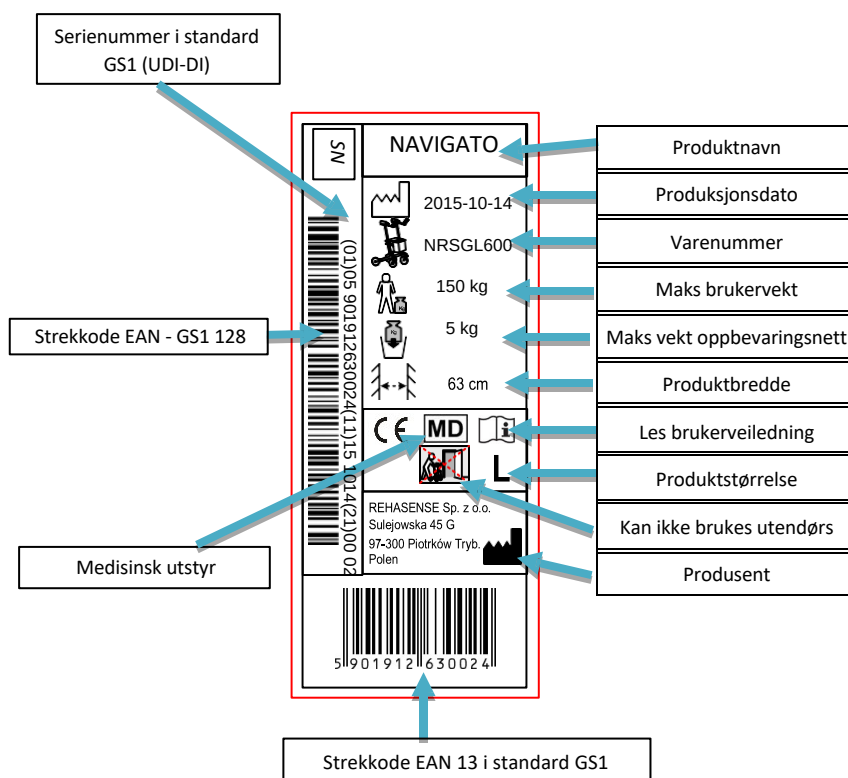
Serienummer i standard GS1 (UDI-DI)

SN

NAVIGATO

Produktnavn

2015-10-14

Produksjonsdato

NRSGL600

Varenummer

150 kg

Maks brukervekt

5 kg

Maks vekt oppbevaringsnett

63 cm

Produktbredde

Strekkode EAN - GS1 128

(01)05 901912630024(11)15 1014(21)00 02

CE MD

Les brukerveiledning

L

Produktstørrelse

REHASENSE Sp. z o.o.
Sulejowska 45 G
97-300 Piotrków Tryb.
Polen

Kan ikke brukes utendørs

Medisinsk utstyr

Produsent

5 901912 630024

Strekkode EAN 13 i standard GS1